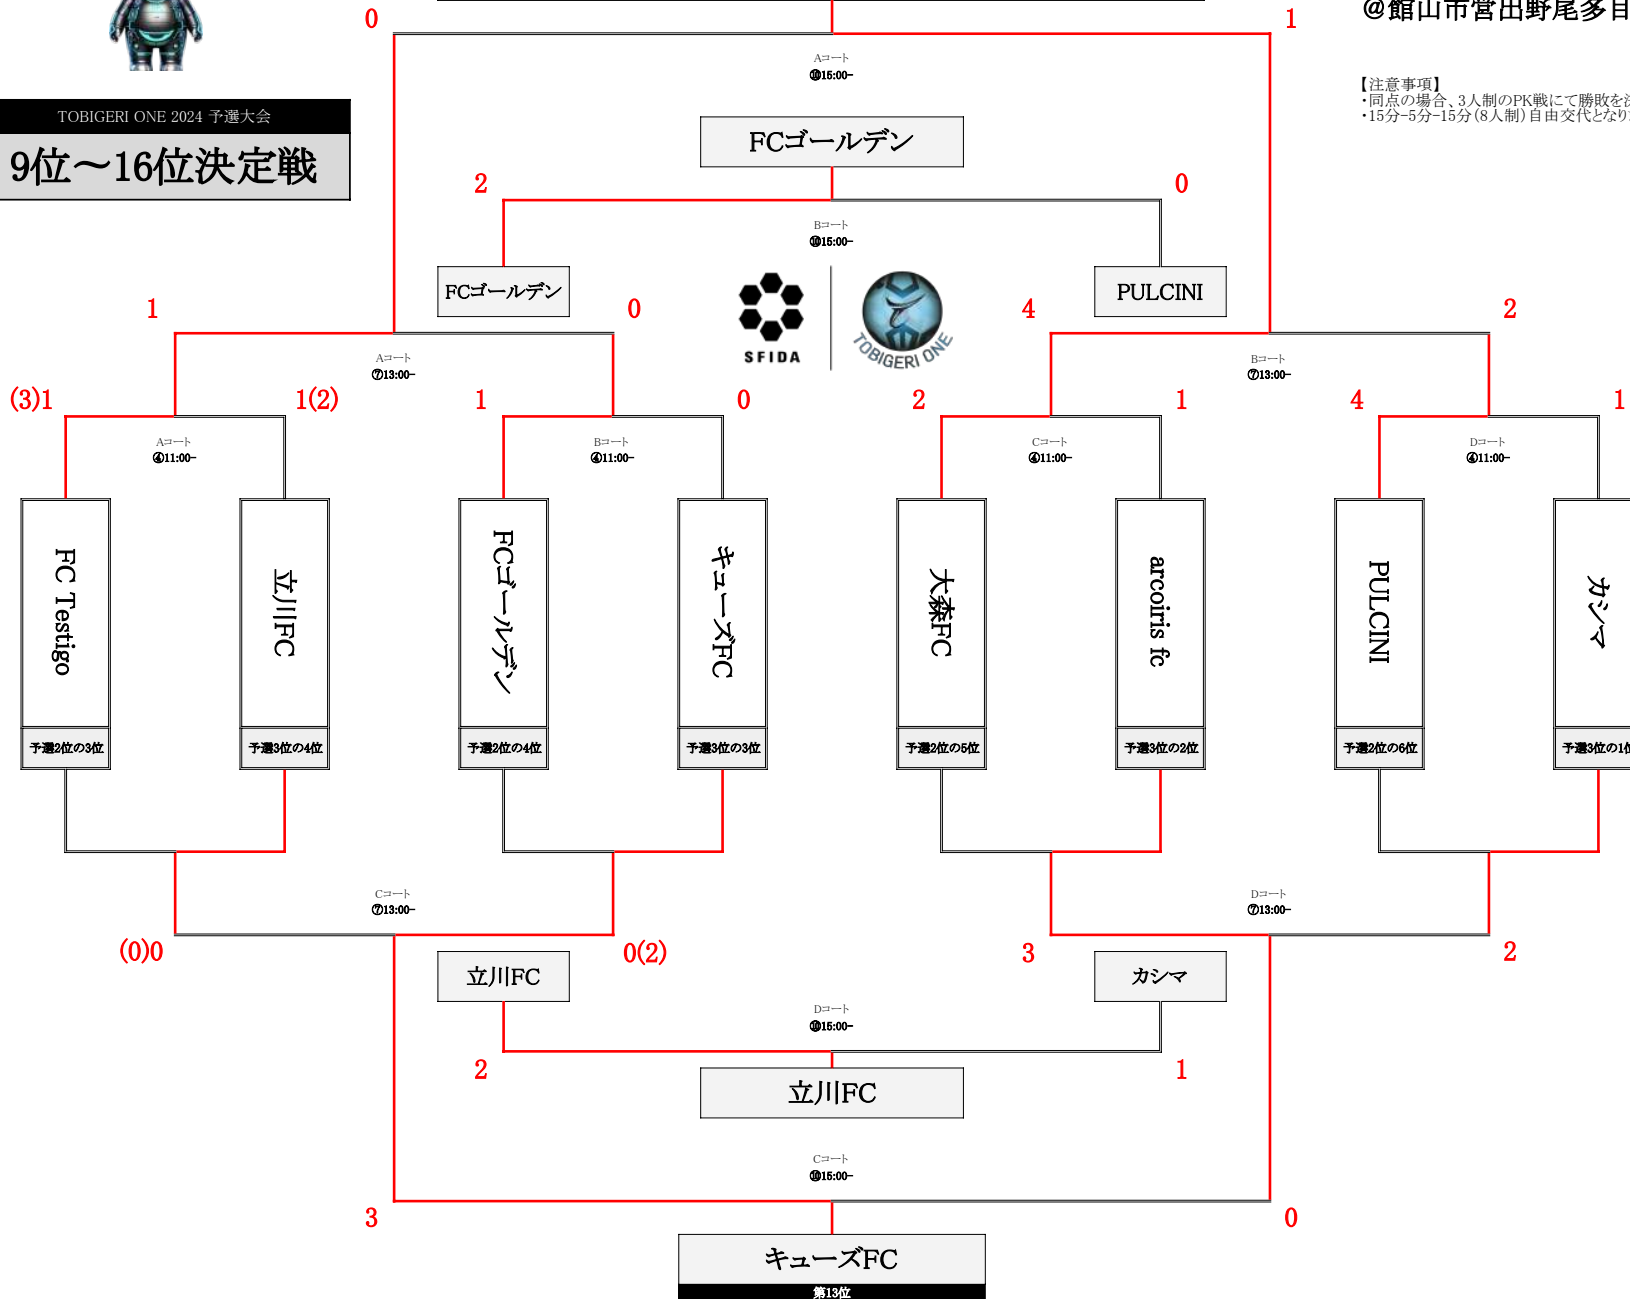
0
1
@館山市営出野尾多目

TOBIGERI ONE 2024 予選大会
9位〜16位決定戦

【注意事項】
・同点の場合、3人制のPK戦にて勝敗を決
・15分-5分-15分(8人制)自由交代となり

Aコート
⑩15:00-
FCゴールデン
2
0
Bコート
⑩15:00-
FCゴールデン
PULCINI
SFIDA
TOBIGERI ONE
1
0
4
2
Aコート
⑦13:00-
Bコート
⑦13:00-
(3)1
1(2)
1
0
2
1
4
1
Aコート
④11:00-
Bコート
④11:00-
Cコート
④11:00-
Dコート
④11:00-
FC Testigo
予選2位の3位
立川FC
予選3位の4位
FCゴールデン
予選2位の4位
キューズFC
予選3位の3位
大森FC
予選2位の5位
arcoiris fc
予選3位の2位
PULCINI
予選2位の6位
カシマ
予選3位の1位
Cコート
⑦13:00-
Dコート
⑦13:00-
(0)0
0(2)
3
2
立川FC
カシマ
Dコート
⑩15:00-
2
1
立川FC
Cコート
⑩15:00-
3
0
キューズFC
第13位